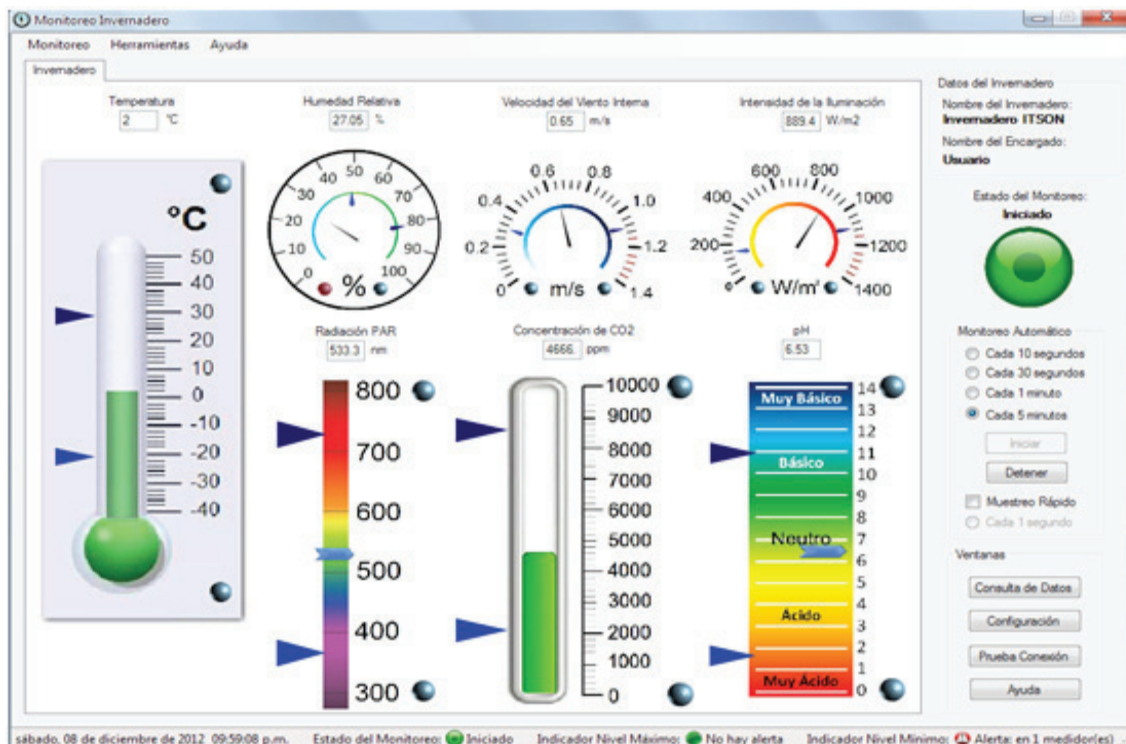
Monitoreo Invernadero

Monitoreo Herramientas Ayuda

Invernadero

Temperatura
2 °C

Humedad Relativa
27.05 %

Velocidad del Viento Interna
0.65 m/s

Intensidad de la Iluminación
889.4 W/m2

°C
50
40
30
20
10
0
-10
-20
-30
-40

0 10 20 30 40 50 60 70 80 90 100
%

0 0.2 0.4 0.6 0.8 1.0 1.2 1.4
m/s

0 200 400 600 800 1000 1200 1400
W/m²

Radiación PAR
533.3 nm

800
700
600
500
400
300

Concentración de CO2
4666. ppm

10000
9000
8000
7000
6000
5000
4000
3000
2000
1000
0

pH
6.53

Muy Básico
Básico
Neutro
Acido
Muy Acido
14
13
12
11
10
9
8
7
6
5
4
3
2
1
0

Datos del Invernadero
Nombre del Invernadero:
Invernadero ITSON
Nombre del Encargado:
Usuario

Estado del Monitoreo:
Iniciado

Monitoreo Automático
Cada 10 segundos
Cada 30 segundos
Cada 1 minuto
Cada 5 minutos
Iniciar
Detener
Muestreo Rápido
Cada 1 segundo

Ventanas
Consulta de Datos
Configuración
Prueba Conexión
Ayuda

sábado, 08 de diciembre de 2012 09:59:08 p.m. Estado del Monitoreo: Iniciado Indicador Nivel Máximo: No hay alerta Indicador Nivel Mínimo: Alerta: en 1 medidor(es)